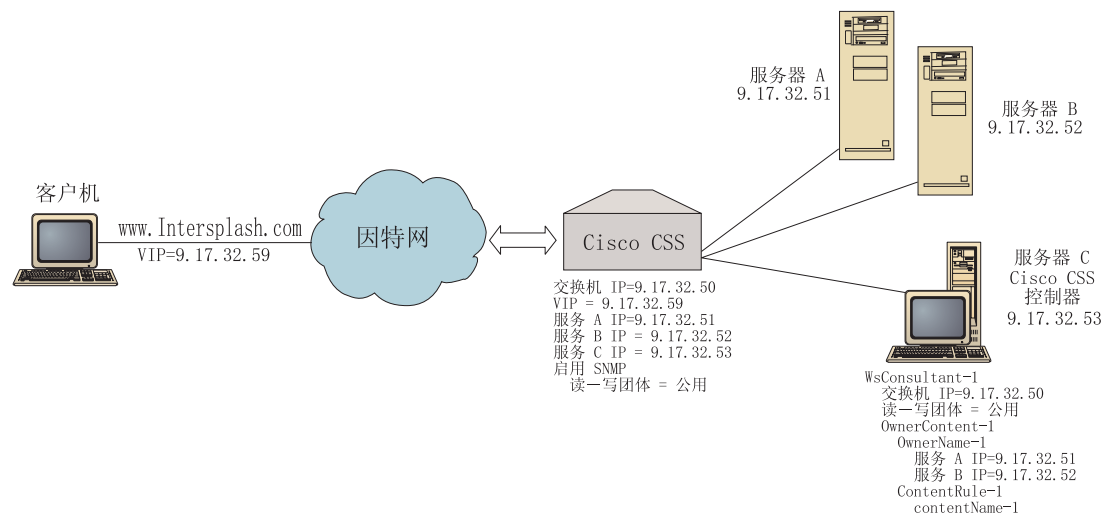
服务器 A
9.17.32.51

服务器 B
9.17.32.52

客户机
www.Intersplash.com
VIP=9.17.32.59

因特网

Cisco CSS

交换机 IP=9.17.32.50
VIP = 9.17.32.59
服务 A IP=9.17.32.51
服务 B IP = 9.17.32.52
服务 C IP = 9.17.32.53
启用 SNMP
读一写团体 = 公用

服务器 C
Cisco CSS
控制器
9.17.32.53

WsConsultant-1
交换机 IP=9.17.32.50
读一写团体 = 公用
OwnerContent-1
OwnerName-1
服务 A IP=9.17.32.51
服务 B IP=9.17.32.52
ContentRule-1
contentName-1